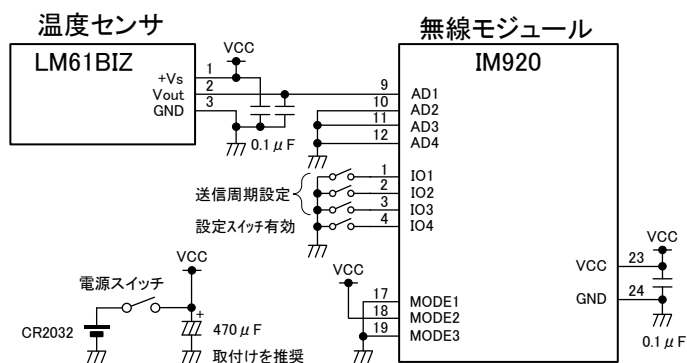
温度センサ

LM61BIZ

+Vs
Vout
GND

VCC

1
2
3

0.1 $\mu$ F

無線モジュール

IM920

9 AD1
10 AD2
11 AD3
12 AD4

1 IO1
2 IO2
3 IO3
4 IO4

送信周期設定

設定ｽｲｯﾁ有効

VCC

電源スイッチ

CR2032

+
470 $\mu$ F
取付けを推奨

VCC

17 MODE1
18 MODE2
19 MODE3

VCC 23
GND 24

VCC

0.1 $\mu$ F